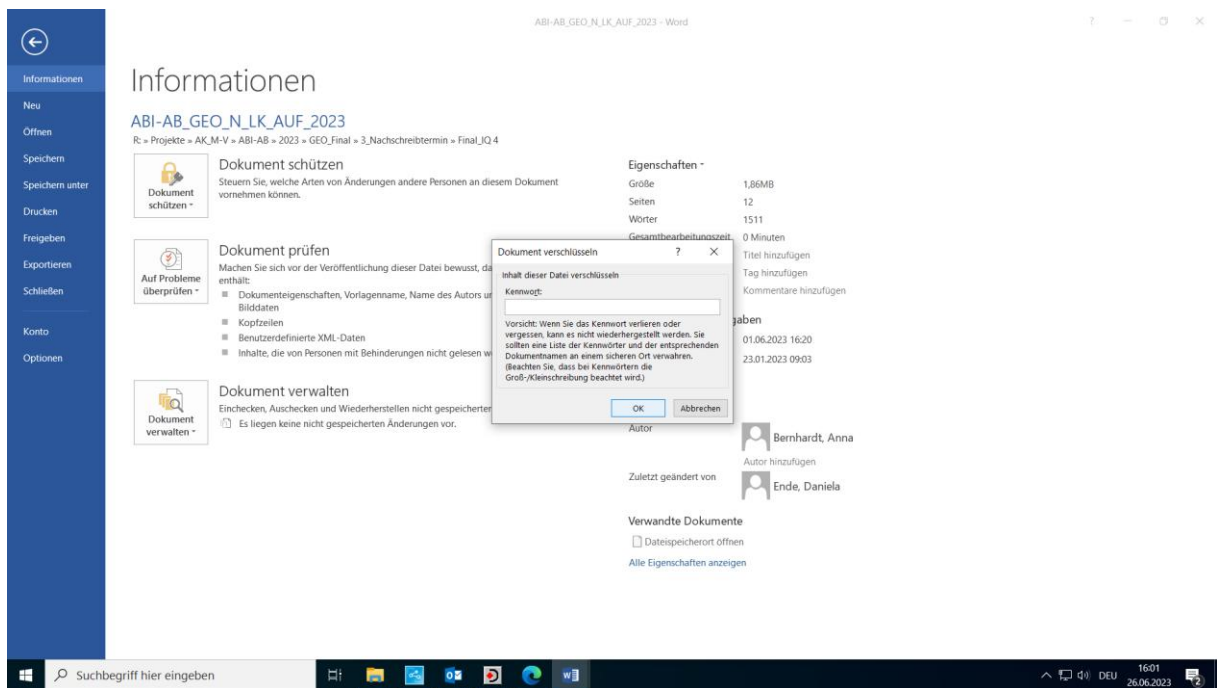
ABI-AB_GEO_N_LK_AUF_2023 - Word

? — ☐ ✕

Informationen
Neu
Öffnen
Speichern
Speichern unter
Drucken
Freigeben
Exportieren
Schließen
Konto
Optionen

Informationen

ABI-AB_GEO_N_LK_AUF_2023
R: » Projekte » AK_M-V » ABI-AB » 2023 » GEO_Final » 3_Nachschreibtermin » Final_IQ 4

Dokument schützen
Dokument schützen
Steuern Sie, welche Arten von Änderungen andere Personen an diesem Dokument vornehmen können.

Auf Probleme überprüfen
Dokument prüfen
Machen Sie sich vor der Veröffentlichung dieser Datei bewusst, da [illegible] enthält:
Dokumenteigenschaften, Vorlagenname, Name des Autors u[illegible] Bilddaten
Kopfzeilen
Benutzerdefinierte XML-Daten
Inhalte, die von Personen mit Behinderungen nicht gelesen w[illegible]

Dokument verwalten
Dokument verwalten
Einchecken, Auschecken und Wiederherstellen nicht gespeicherter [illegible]
Es liegen keine nicht gespeicherten Änderungen vor.

Dokument verschlüsseln ? ✕
Inhalt dieser Datei verschlüsseln
Kennwort:
Vorsicht: Wenn Sie das Kennwort verlieren oder vergessen, kann es nicht wiederhergestellt werden. Sie sollten eine Liste der Kennwörter und der entsprechenden Dokumentnamen an einem sicheren Ort verwahren. (Beachten Sie, dass bei Kennwörtern die Groß-/Kleinschreibung beachtet wird.)
OK Abbrechen

Eigenschaften
Größe 1,86MB
Seiten 12
Wörter 1511
Gesamtbearbeitungszeit 0 Minuten
Titel hinzufügen
Tag hinzufügen
Kommentare hinzufügen
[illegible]gaben
01.06.2023 16:20
23.01.2023 09:03
Autor
Bernhardt, Anna
Autor hinzufügen
Zuletzt geändert von
Ende, Daniela

Verwandte Dokumente
Dateispeicherort öffnen
Alle Eigenschaften anzeigen

Suchbegriff hier eingeben
DEU 16:01 26.06.2023